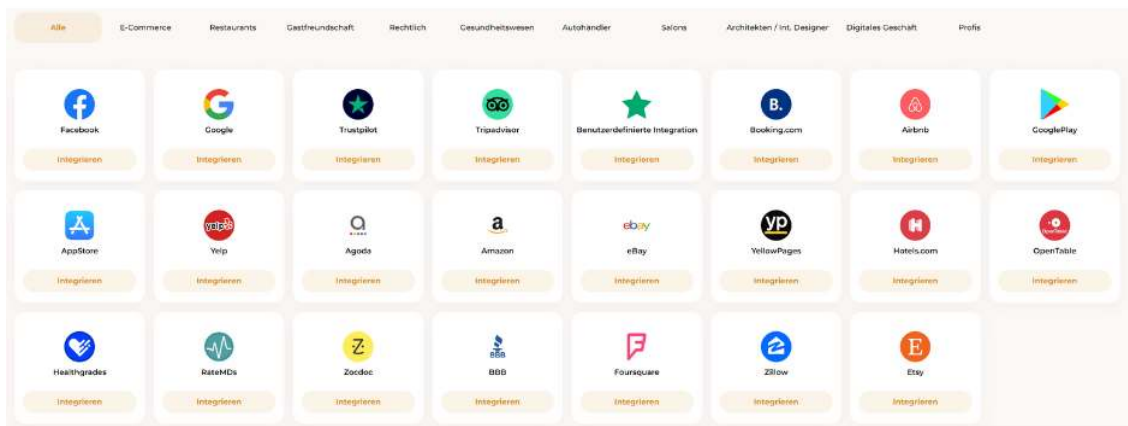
Alle E-Commerce Restaurants Gastfreundschaft Rechtlich Gesundheitswesen Autohändler Salons Architekten / Int. Designer Digitales Geschäft Profis

Facebook
Integrieren

Google
Integrieren

Trustpilot
Integrieren

Tripadvisor
Integrieren

Benutzerdefinierte Integration
Integrieren

B.
Booking.com
Integrieren

Airbnb
Integrieren

GooglePlay
Integrieren

AppStore
Integrieren

yelp
Yelp
Integrieren

Agoda
Integrieren

a
Amazon
Integrieren

ebay
eBay
Integrieren

yp
YellowPages
Integrieren

H
Hotels.com
Integrieren

OpenTable
Integrieren

Healthgrades
Integrieren

RateMDs
Integrieren

Z
Zocdoc
Integrieren

BBB
BBB
Integrieren

Foursquare
Integrieren

Zillow
Integrieren

E
Etsy
Integrieren